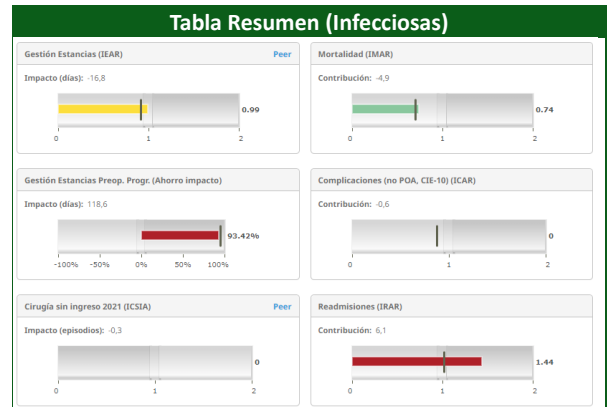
Tabla Resumen (Infecciosas)

Gestión Estancias (IEAR)
Peer
Impacto (días): -16,8
0.99
0
1
2

Mortalidad (IMAR)
Contribución: -4,9
0.74
0
1
2

Gestión Estancias Preop. Progr. (Ahorro impacto)
Impacto (días): 118,6
93.42%
-100%
-50%
0%
50%
100%

Complicaciones (no POA, CIE-10) (ICAR)
Contribución: -0,6
0
0
1
2

Cirugía sin ingreso 2021 (ICSIA)
Peer
Impacto (episodios): -0,3
0
0
1
2

Readmisiones (IRAR)
Contribución: 6,1
1.44
0
1
2